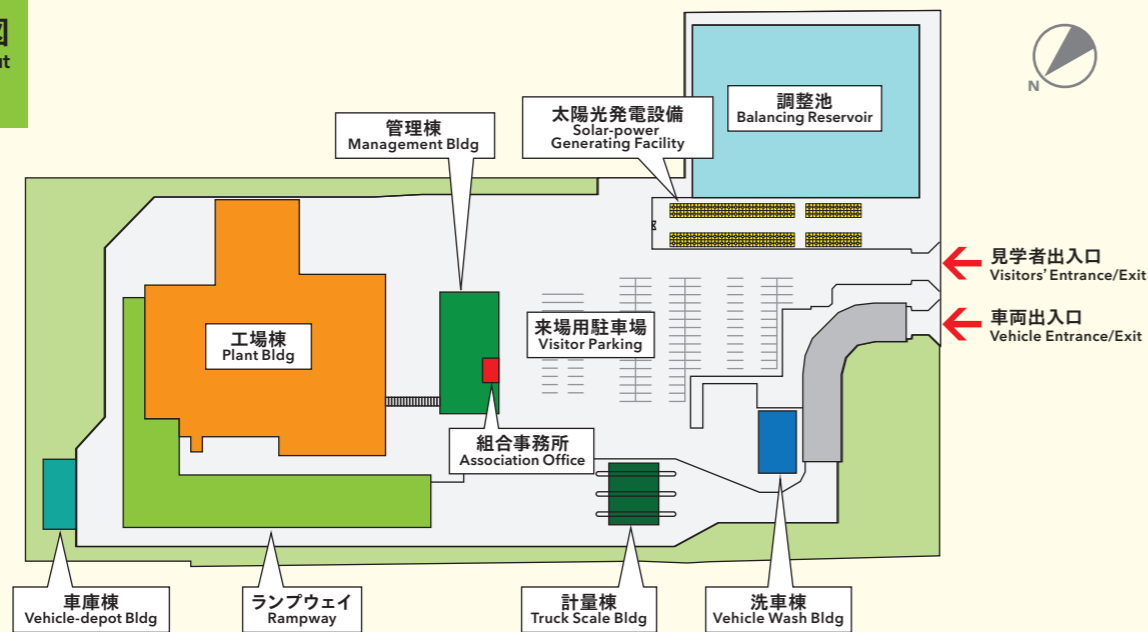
図
ut

N

管理棟
Management Bldg

太陽光発電設備
Solar-power
Generating Facility

調整池
Balancing Reservoir

見学者出入口
Visitors' Entrance/Exit

車両出入口
Vehicle Entrance/Exit

工場棟
Plant Bldg

来場用駐車場
Visitor Parking

組合事務所
Association Office

車庫棟
Vehicle-depot Bldg

ランプウェイ
Rampway

計量棟
Truck Scale Bldg

洗車棟
Vehicle Wash Bldg